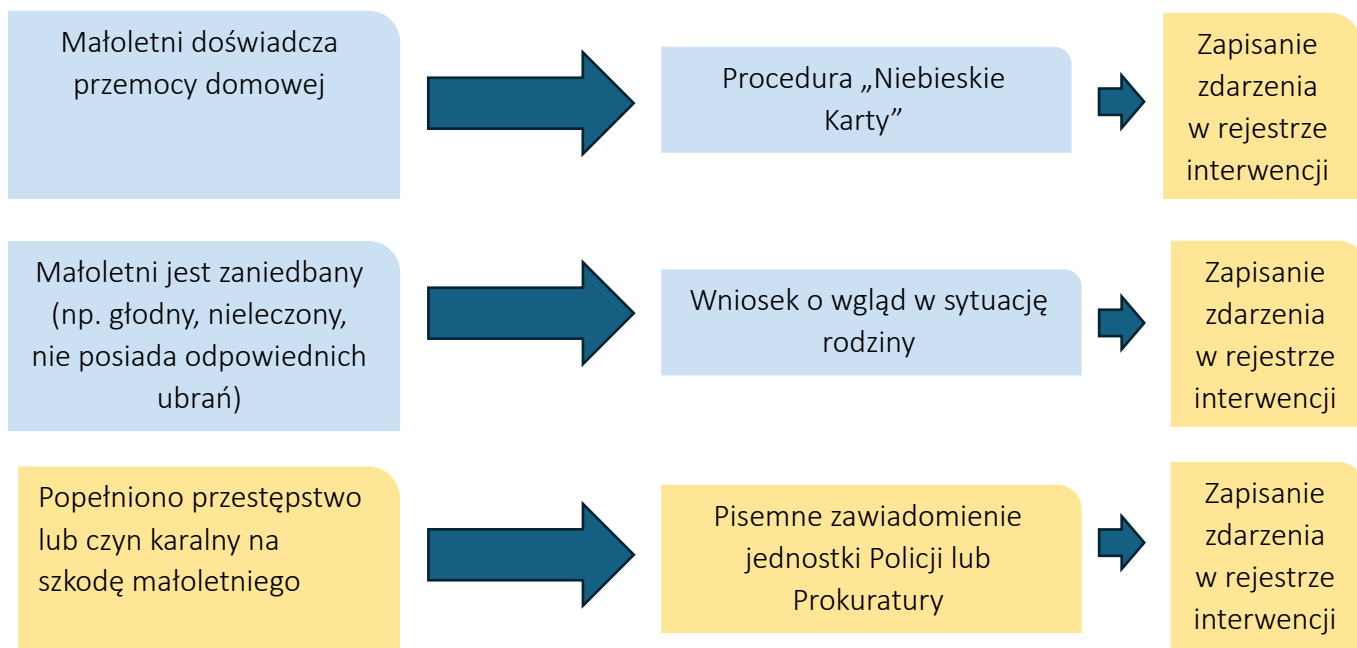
Małoletni doświadcza przemocy domowej

Procedura „Niebieskie Karty"

Zapisanie zdarzenia w rejestrze interwencji

Małoletni jest zaniedbany (np. głodny, nieleczony, nie posiada odpowiednich ubrań)

Wniosek o wgląd w sytuację rodziny

Zapisanie zdarzenia w rejestrze interwencji

Popełniono przestępstwo lub czyn karalny na szkodę małoletniego

Pisemne zawiadomienie jednostki Policji lub Prokuratury

Zapisanie zdarzenia w rejestrze interwencji